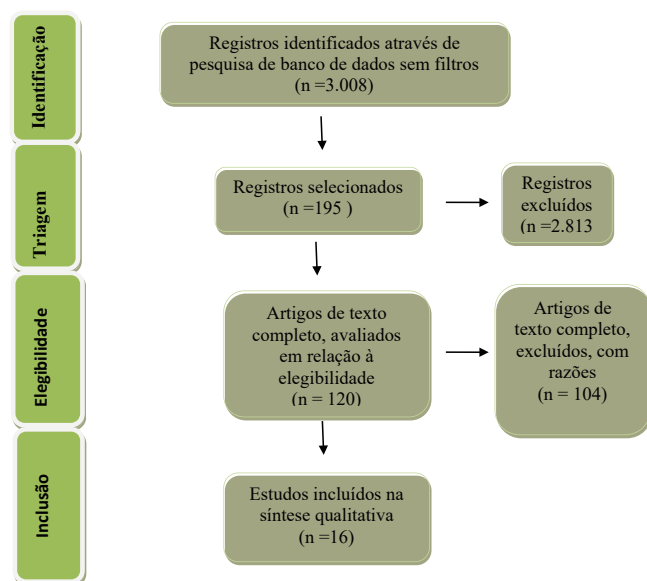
Identificação

Registros identificados através de pesquisa de banco de dados sem filtros (n =3.008)

Triagem

Registros selecionados (n =195 )

Registros excluídos (n =2.813

Elegibilidade

Artigos de texto completo, avaliados em relação à elegibilidade (n = 120)

Artigos de texto completo, excluídos, com razões (n = 104)

Inclusão

Estudos incluídos na síntese qualitativa (n =16)